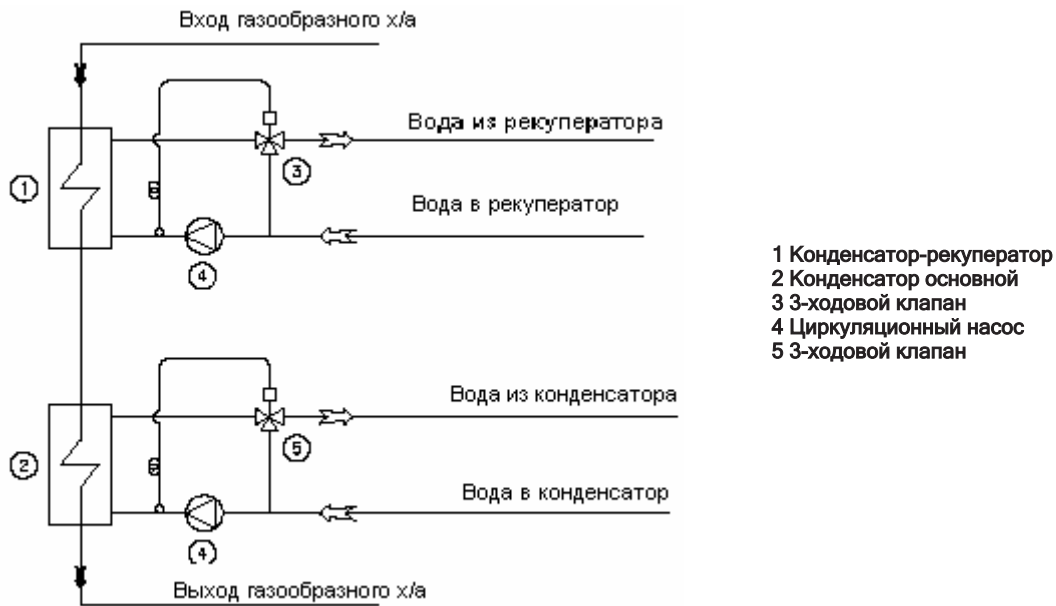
Вход газообразного х/а

Вода из рекуператора

3

1

Вода в рекуператор

4

Вода из конденсатора

5

2

Вода в конденсатор

4

Выход газообразного х/а

1 Конденсатор-рекуператор
2 Конденсатор основной
3 3-ходовой клапан
4 Циркуляционный насос
5 3-ходовой клапан